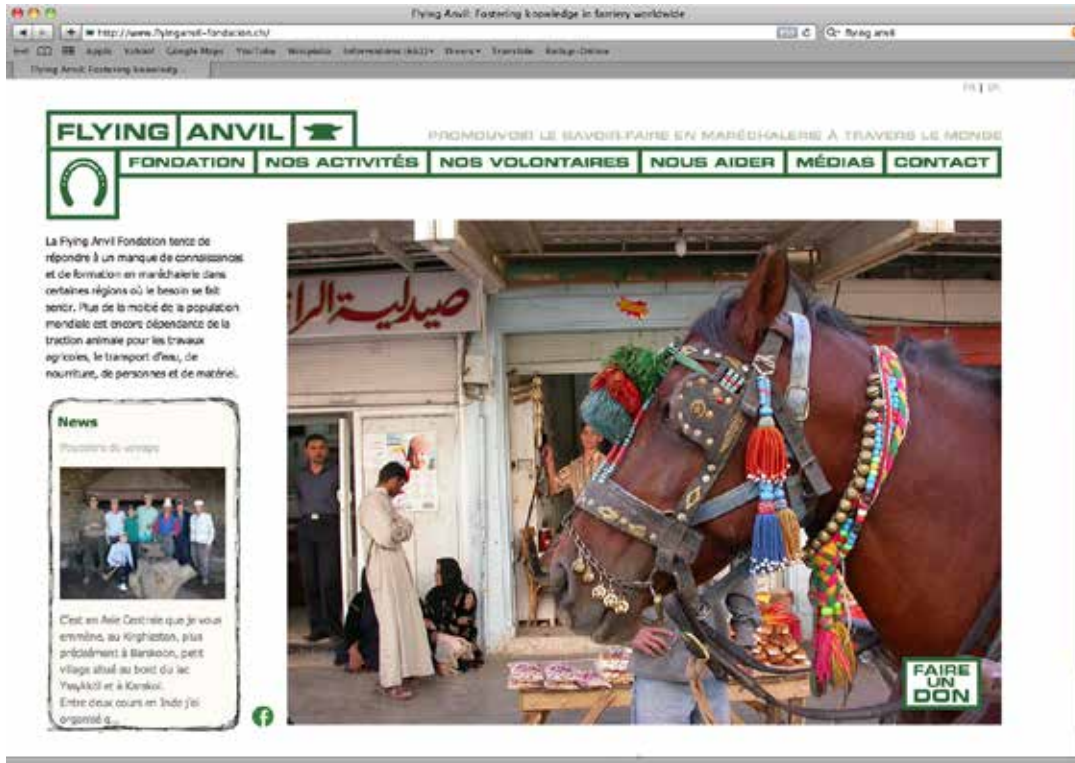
Flying Anvil: Fostering knowledge in farriery worldwide

http://www.flyinganvil-fondation.ch/

Q- flying anvil

Apple Yahoo! Google Maps YouTube Wikipedia Informationen (452) News Translate Berlage-Online

Flying Anvil: Fostering knowledg

FR | EN

FLYING ANVIL

PROMOUVOIR LE SAVOIR-FAIRE EN MARÉCHALERIE À TRAVERS LE MONDE

FONDATION NOS ACTIVITÉS NOS VOLONTAIRES NOUS AIDER MÉDIAS CONTACT

La Flying Anvil Fondation tente de répondre à un manque de connaissances et de formation en maréchalerie dans certaines régions où le besoin se fait sentir. Plus de la moitié de la population mondiale est encore dépendante de la traction animale pour les travaux agricoles, le transport d'eau, de nourriture, de personnes et de matériel.

News

Souvenirs de voyage

C'est en Asie Centrale que je vous emmène, au Kirghistan, plus précisément à Barskoon, petit village situé au bord du lac Ysyk-Köl et à Karakol. Entre deux cours en Inde j'ai organisé q...

صيدلية الرا

FAIRE UN DON